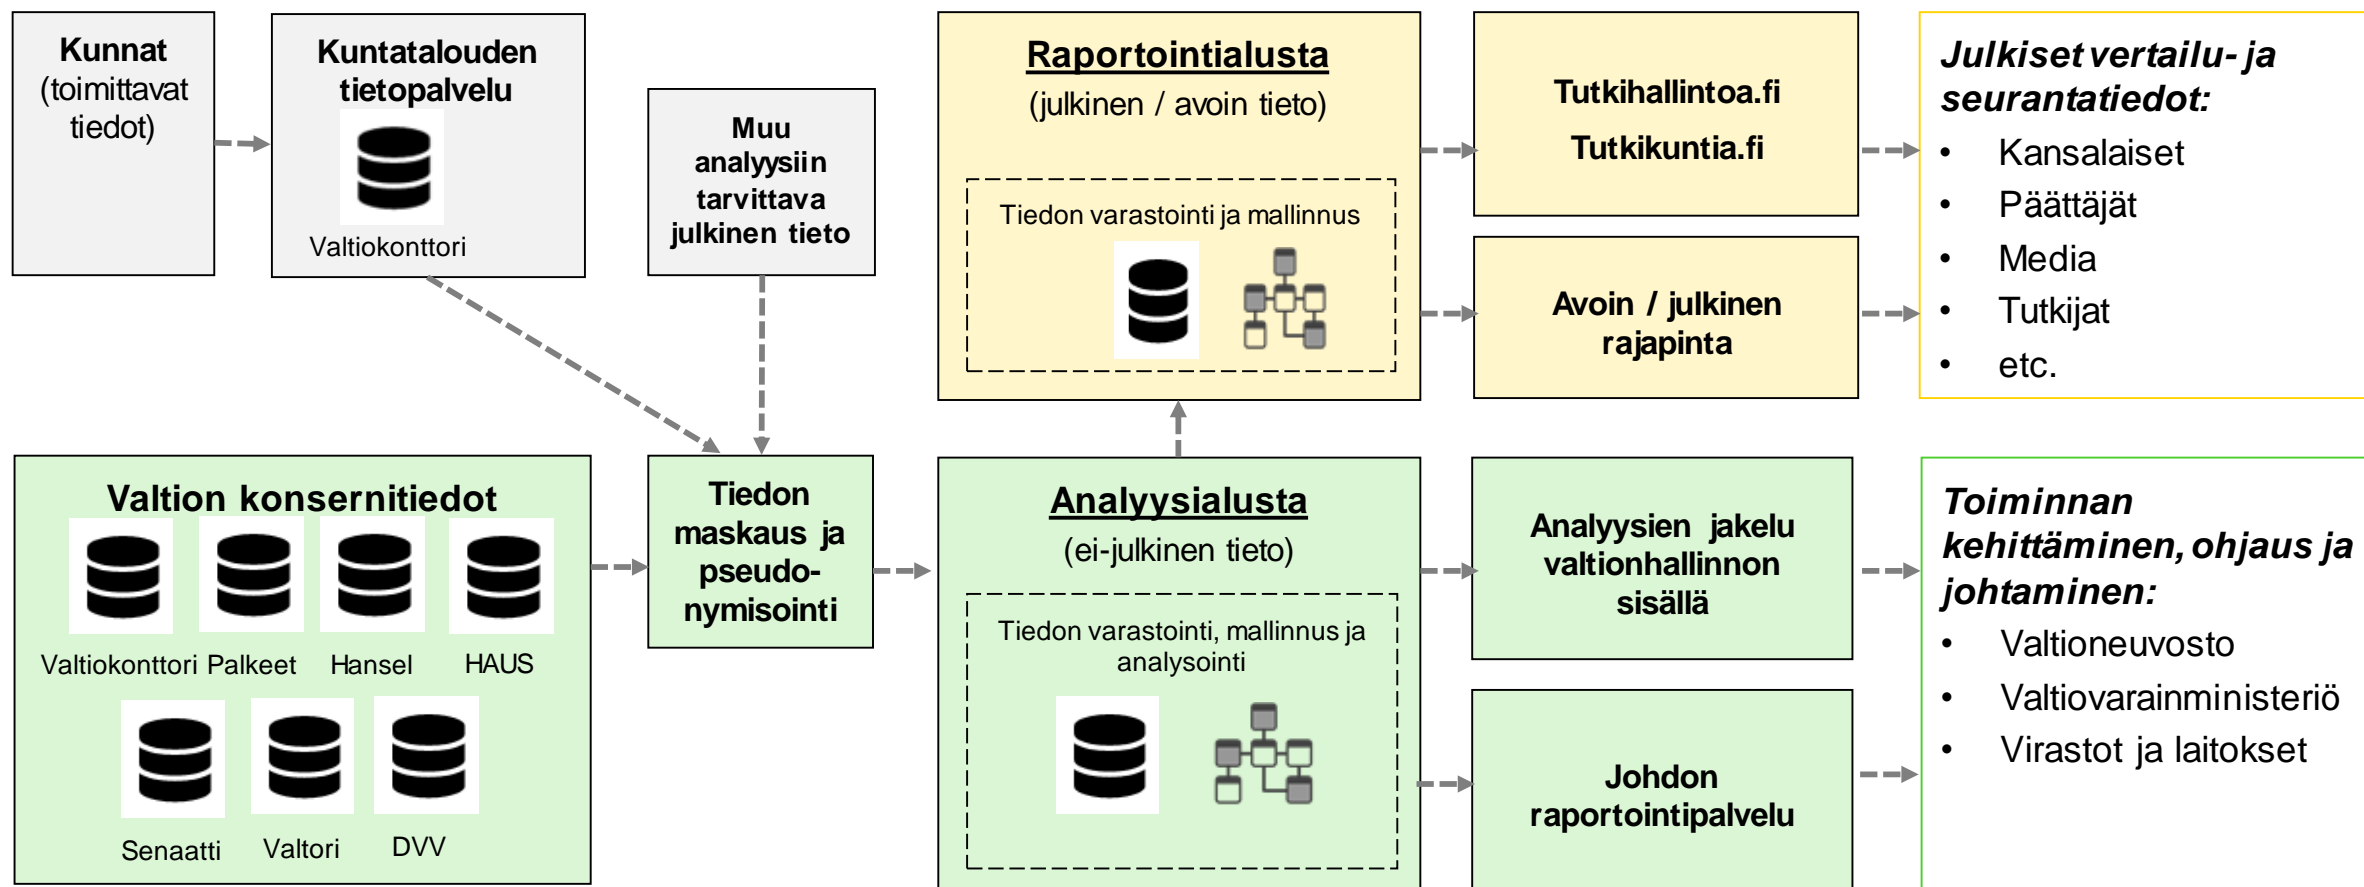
Kunnat (toimittavat tiedot)

Kuntatalouden tietopalvelu

Valtiokonttori

Muu analyysiin tarvittava julkinen tieto

Raportointialusta
(julkinen / avoin tieto)

Tiedon varastointi ja mallinnus

Tutkihallintoa.fi

Tutkikuntia.fi

Avoin / julkinen rajapinta

Julkiset vertailu- ja seurantatiedot:
• Kansalaiset
• Päättäjät
• Media
• Tutkijat
• etc.

Valtion konsernitiedot

Valtiokonttori Palkeet Hansel HAUS

Senaatti Valtori DVV

Tiedon maskaus ja pseudonymisointi

Analyysialusta
(ei-julkinen tieto)

Tiedon varastointi, mallinnus ja analysointi

Analyysien jakelu valtionhallinnon sisällä

Johdon raportointipalvelu

Toiminnan kehittäminen, ohjaus ja johtaminen:
• Valtioneuvosto
• Valtiovarainministeriö
• Virastot ja laitokset